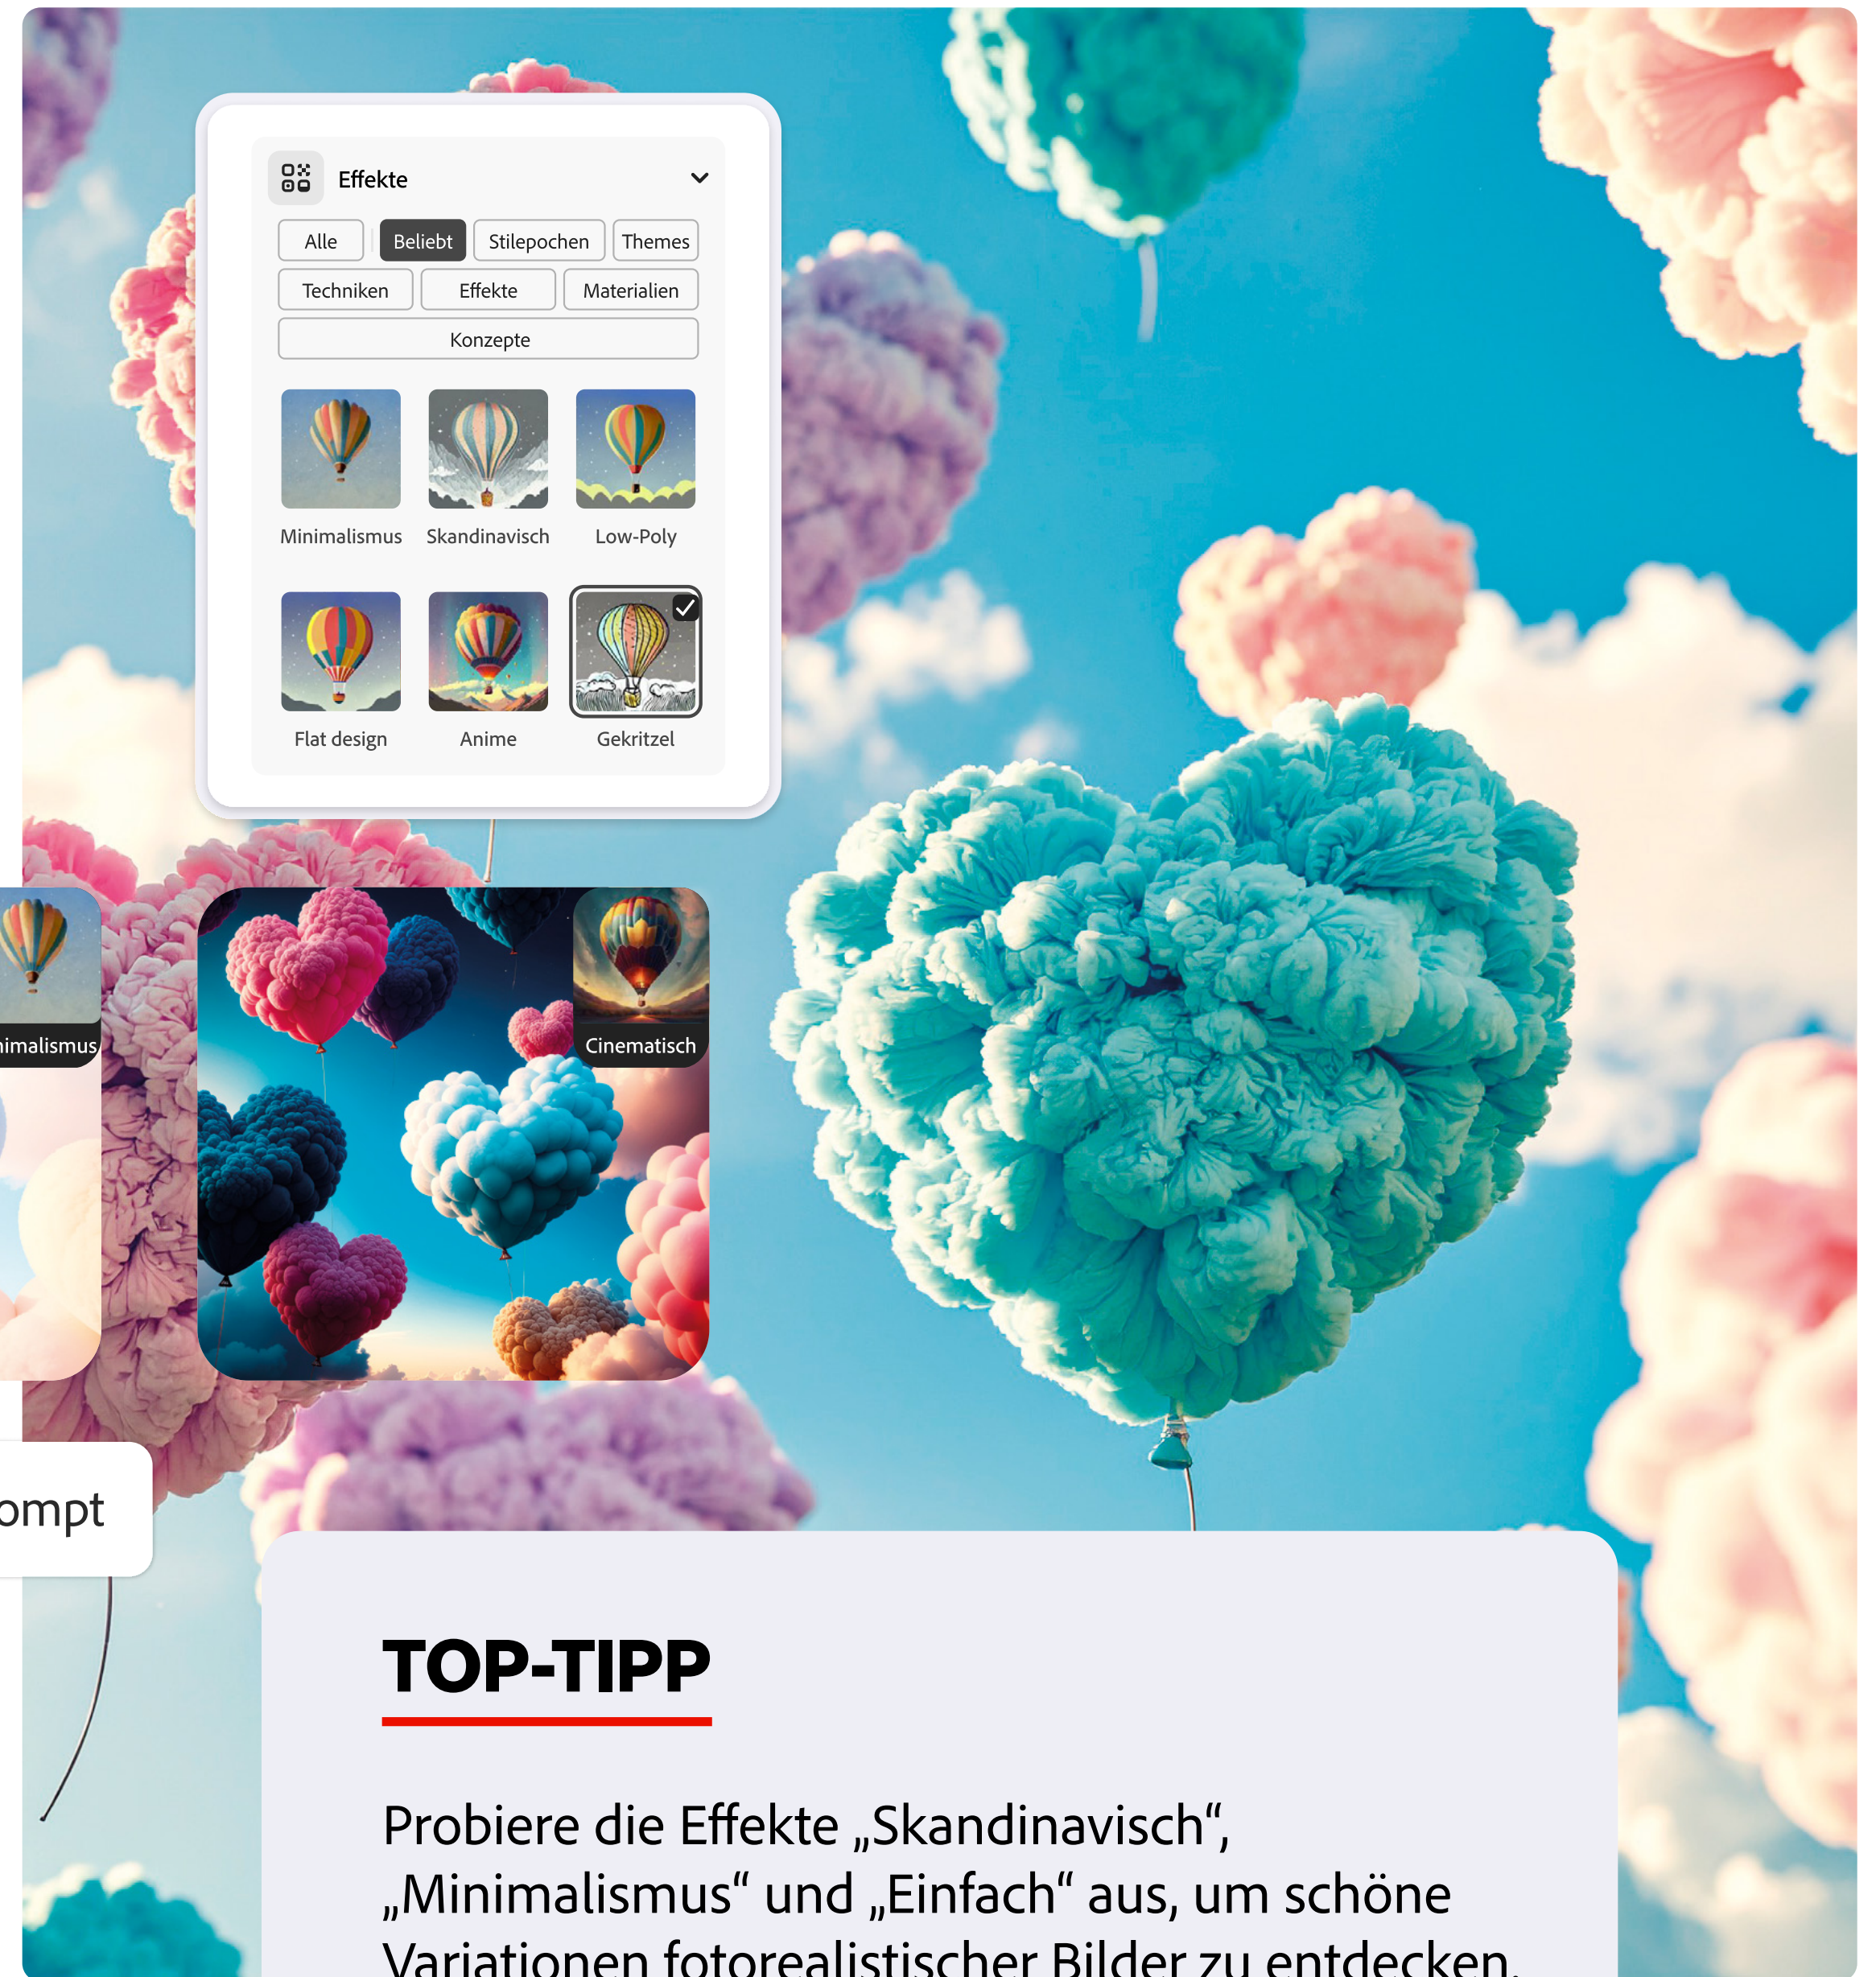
Effekte

Alle | Beliebt | Stilepochen | Themes

Techniken | Effekte | Materialien

Konzepte

Minimalismus
Skandinavisch
Low-Poly

Flat design
Anime
Gekritzel

imalismus

Cinematisch

ompt

TOP-TIPP

Probiere die Effekte „Skandinavisch“, „Minimalismus“ und „Einfach“ aus, um schöne Variationen fotorealistischer Bilder zu entdecken.